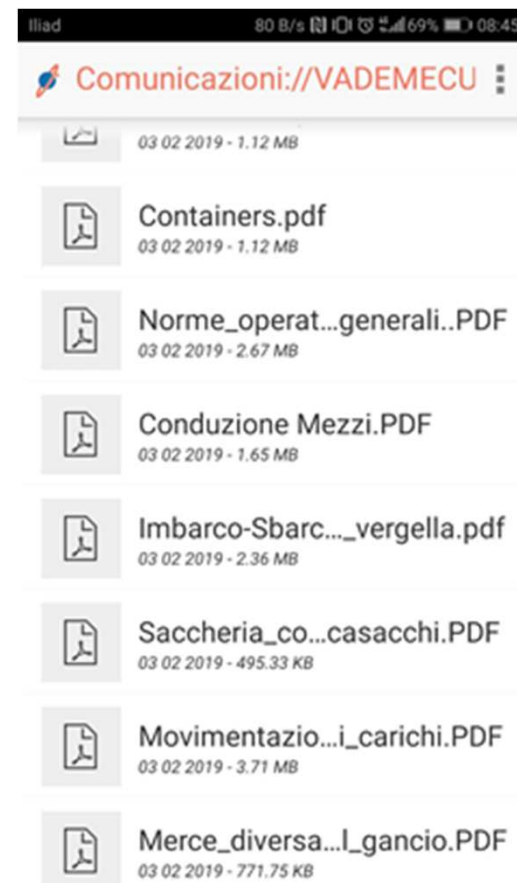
Iliad 80 B/s 69% 08:45

Comunicazioni://VADEMECU

03 02 2019 - 1.12 MB

Containers.pdf
03 02 2019 - 1.12 MB

Norme_operat...generali..PDF
03 02 2019 - 2.67 MB

Conduzione Mezzi.PDF
03 02 2019 - 1.65 MB

Imbarco-Sbarc..._vergella.pdf
03 02 2019 - 2.36 MB

Saccheria_co...casacchi.PDF
03 02 2019 - 495.33 KB

Movimentazio...i_carichi.PDF
03 02 2019 - 3.71 MB

Merce_diversa...l_gancio.PDF
03 02 2019 - 771.75 KB